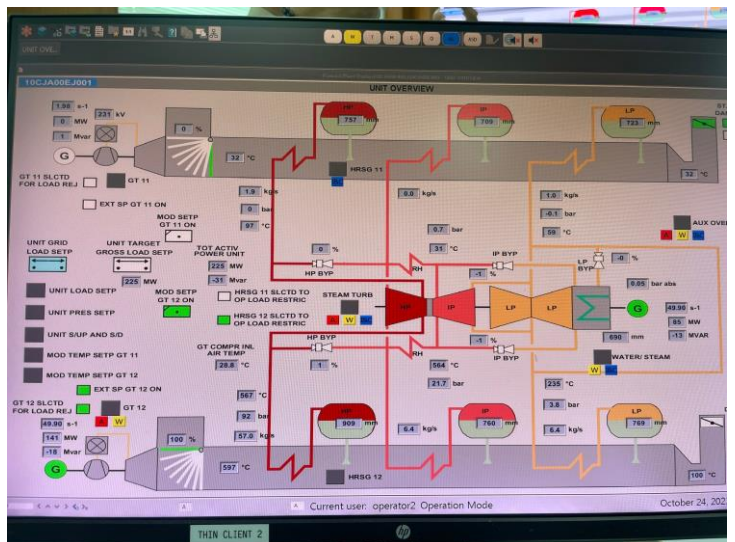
UNIT OVE...

10CJA00EJ001

UNIT OVERVIEW

1.98 s-1
231 kV
0 MW
1 Mvar
0 %
32 °C
HP 757 mm
IP 709 mm
LP 723 mm
HRSG 11
32 °C

GT 11 SLCTD FOR LOAD REJ
GT 11
EXT SP GT 11 ON
1.9 kg/s
0 bar
97 °C
0.0 kg/s
1.0 kg/s
-0.1 bar
59 °C
AUX OVE
MOD SETP GT 11 ON
UNIT GRID LOAD SETP
UNIT TARGET GROSS LOAD SETP
TOT ACTIV POWER UNIT
225 MW
-31 Mvar
225 MW
0.7 bar
31 °C
0 %
HP BYP
RH
IP BYP
-1 %
LP BYP
-0 %
0.05 bar abs
UNIT LOAD SETP
UNIT PRES SETP
UNIT S/UP AND S/D
MOD TEMP SETP GT 11
MOD TEMP SETP GT 12
MOD SETP GT 12 ON
HRSG 11 SLCTD TO OP LOAD RESTRIC
HRSG 12 SLCTD TO OP LOAD RESTRIC
STEAM TURB
HP IP LP LP
R W
49.96 s-1
85 MW
-13 MVAR
690 mm
WATER/ STEAM
W
GT COMPR INL AIR TEMP
28.8 °C
HP BYP
1 %
RH
-1 %
IP BYP
564 °C
21.7 bar
235 °C
EXT SP GT 12 ON
GT 12 SLCTD FOR LOAD REJ
GT 12
R W
49.90 s-1
141 MW
-16 Mvar
567 °C
92 bar
57.0 kg/s
3.8 bar
6.4 kg/s
6.4 kg/s
HP 909 mm
IP 760 mm
LP 769 mm
100 %
597 °C
HRSG 12
100 °C

Current user: operator2 Operation Mode
October 24, 202

THIN CLIENT 2